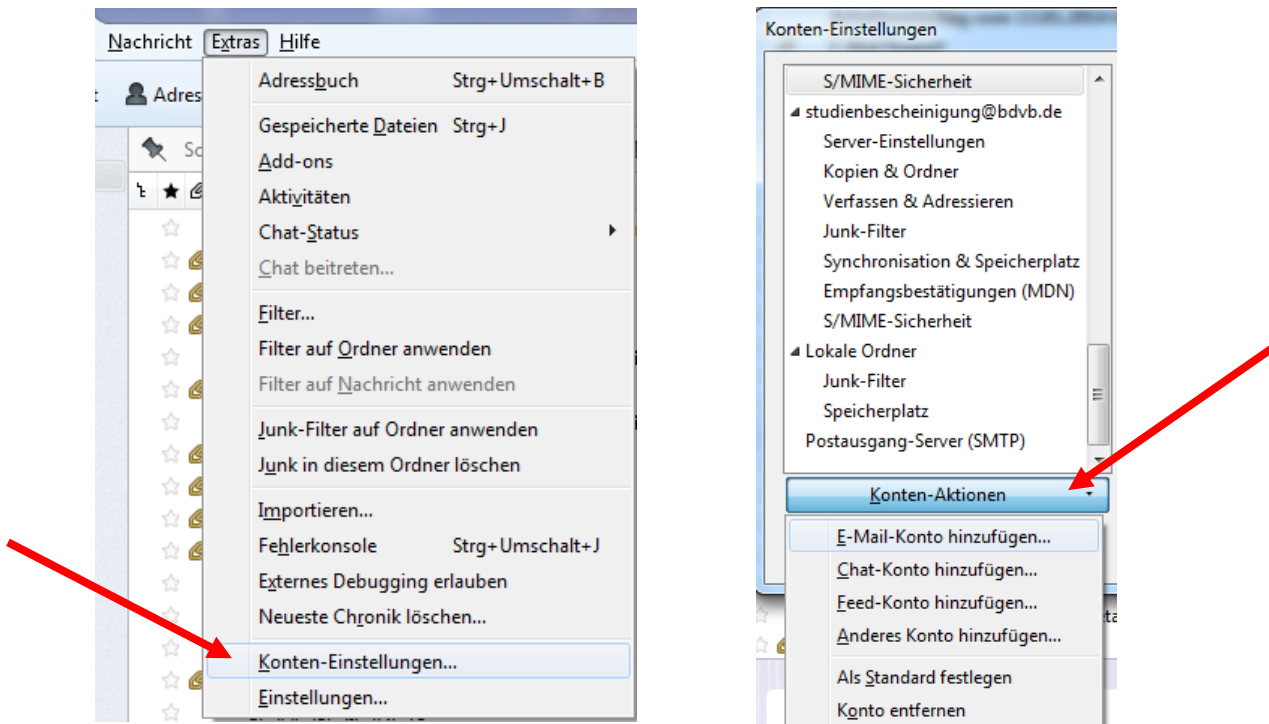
Nachricht Extras Hilfe

Adres

Sc

Adressbuch Strg+Umschalt+B

Gespeicherte Dateien Strg+J
Add-ons
Aktivitäten
Chat-Status
Chat beitreten...

Filter...
Filter auf Ordner anwenden
Filter auf Nachricht anwenden

Junk-Filter auf Ordner anwenden
Junk in diesem Ordner löschen

Importieren...
Fehlerkonsole Strg+Umschalt+J
Externes Debugging erlauben
Neueste Chronik löschen...

Konten-Einstellungen...
Einstellungen...

Konten-Einstellungen

S/MIME-Sicherheit
studienbescheinigung@bdvb.de
Server-Einstellungen
Kopien & Ordner
Verfassen & Adressieren
Junk-Filter
Synchronisation & Speicherplatz
Empfangsbestätigungen (MDN)
S/MIME-Sicherheit
Lokale Ordner
Junk-Filter
Speicherplatz
Postausgang-Server (SMTP)

Konten-Aktionen

E-Mail-Konto hinzufügen...
Chat-Konto hinzufügen...
Feed-Konto hinzufügen...
Anderes Konto hinzufügen...

Als Standard festlegen
Konto entfernen